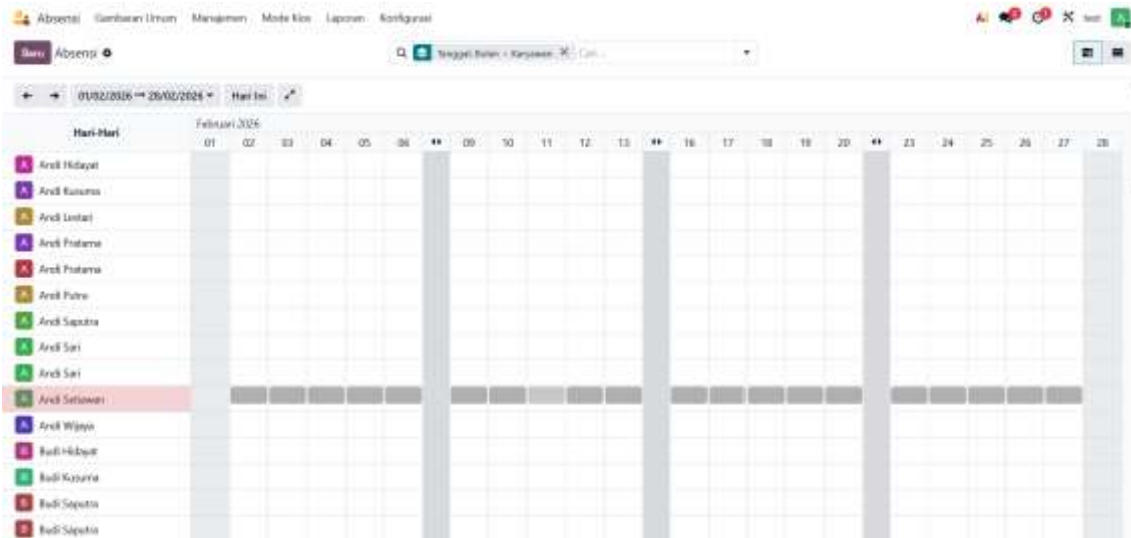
Absensi Gambaran Umum Manajemen Mode Kios Laporan Konfigurasi

Baru Absensi

Tanggal: Bulan > Karyawan × Cari...

01/02/2026 → 28/02/2026 Hari Ini

| Hari-Hari | Februari 2026 01 | 02 | 03 | 04 | 05 | 06 | | 09 | 10 | 11 | 12 | 13 | | 16 | 17 | 18 | 19 | 20 | | 23 | 24 | 25 | 26 | 27 | 28 |
|---|---|---|---|---|---|---|---|---|---|---|---|---|---|---|---|---|---|---|---|---|---|---|---|---|---|
| A Andi Hidayat | | | | | | | | | | | | | | | | | | | | | | | | | |
| A Andi Kusuma | | | | | | | | | | | | | | | | | | | | | | | | | |
| A Andi Lestari | | | | | | | | | | | | | | | | | | | | | | | | | |
| A Andi Pratama | | | | | | | | | | | | | | | | | | | | | | | | | |
| A Andi Pratama | | | | | | | | | | | | | | | | | | | | | | | | | |
| A Andi Putra | | | | | | | | | | | | | | | | | | | | | | | | | |
| A Andi Saputra | | | | | | | | | | | | | | | | | | | | | | | | | |
| A Andi Sari | | | | | | | | | | | | | | | | | | | | | | | | | |
| A Andi Sari | | | | | | | | | | | | | | | | | | | | | | | | | |
| A Andi Setiawan | | | | | | | | | | | | | | | | | | | | | | | | | |
| A Andi Wijaya | | | | | | | | | | | | | | | | | | | | | | | | | |
| B Budi Hidayat | | | | | | | | | | | | | | | | | | | | | | | | | |
| B Budi Kusuma | | | | | | | | | | | | | | | | | | | | | | | | | |
| B Budi Saputra | | | | | | | | | | | | | | | | | | | | | | | | | |
| B Budi Saputra | | | | | | | | | | | | | | | | | | | | | | | | | |